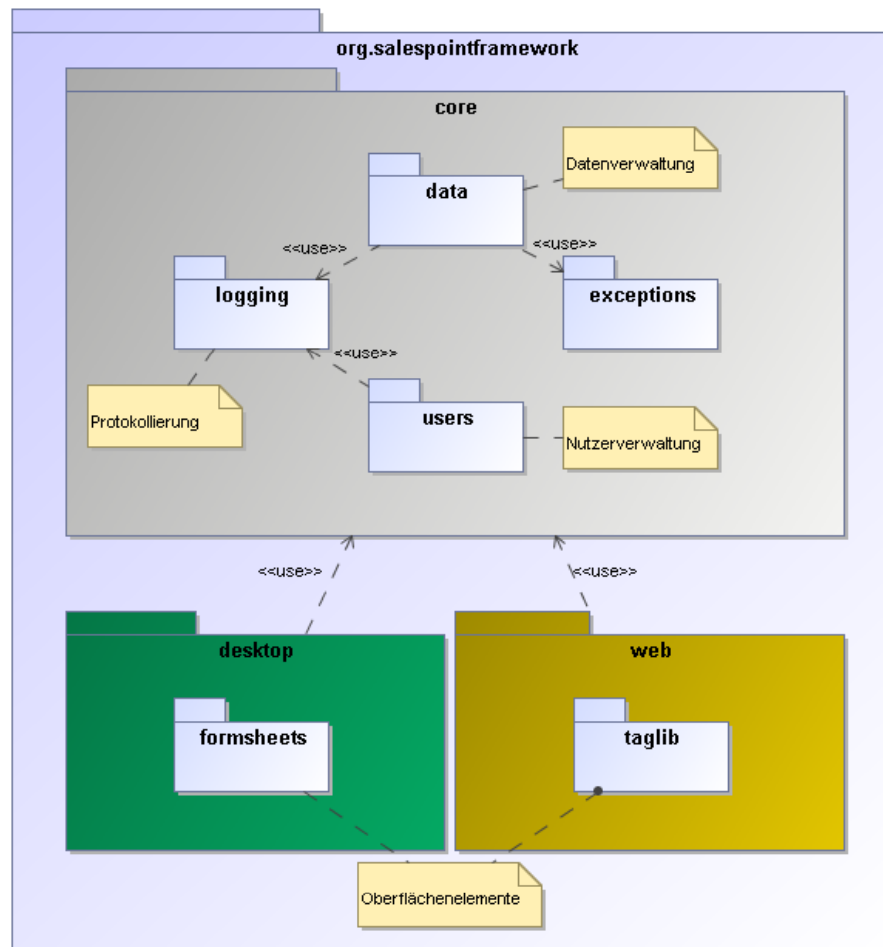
org.salespointframework

core

data

Datenverwaltung

<<use>>

<<use>>

logging

exceptions

<<use>>

Protokollierung

users

Nutzerverwaltung

<<use>>

<<use>>

desktop

formsheets

web

taglib

Oberflächenelemente